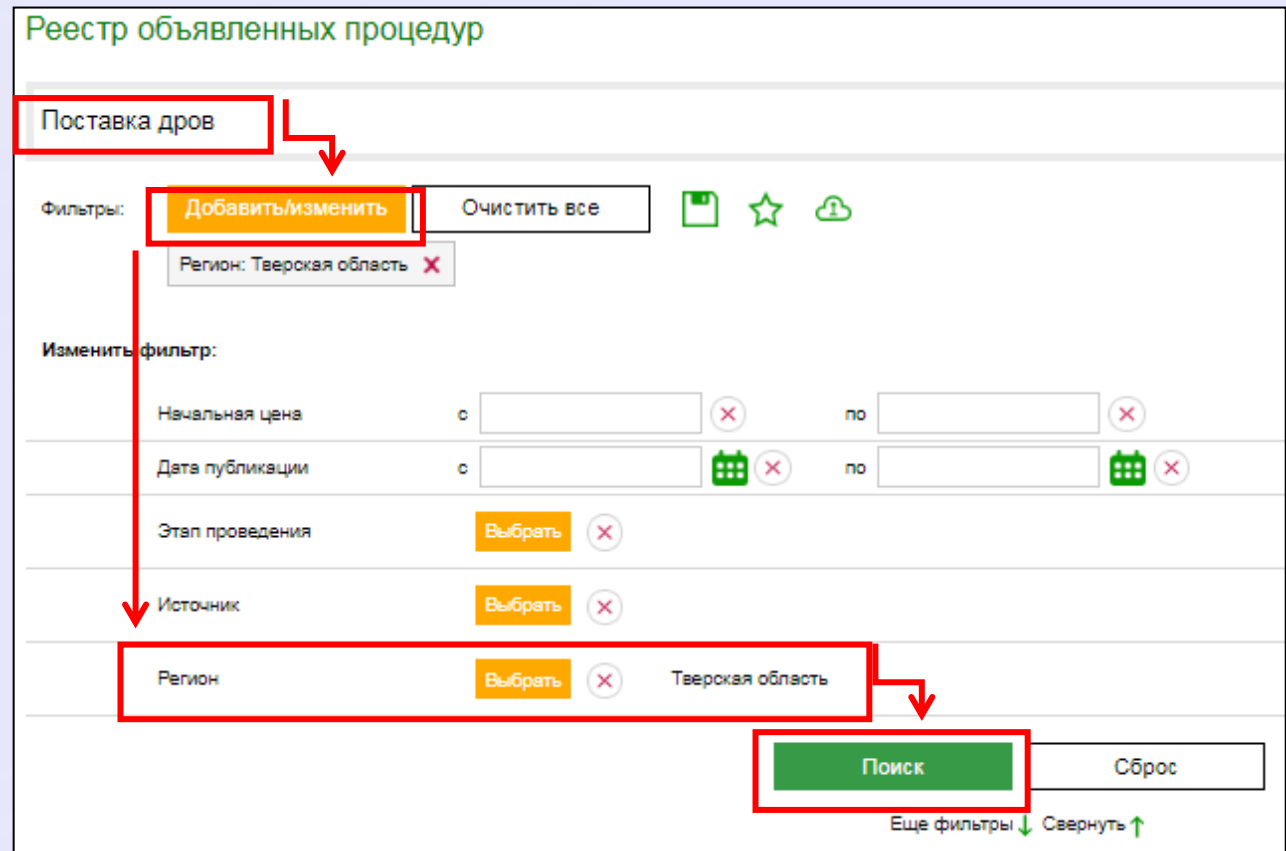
Реестр объявленных процедур

Поставка дров

Фильтры: Добавить/изменить Очистить все

Регион: Тверская область

Изменить фильтр:

| | | | | |
|---|---|---|---|---|
| Начальная цена | с | | по | |
| Дата публикации | с | | по | |
| Этап проведения | Выбрать | | | |
| Источник | Выбрать | | | |
| Регион | Выбрать | Тверская область | | |

Поиск Сброс

Еще фильтры ↓ Свернуть ↑